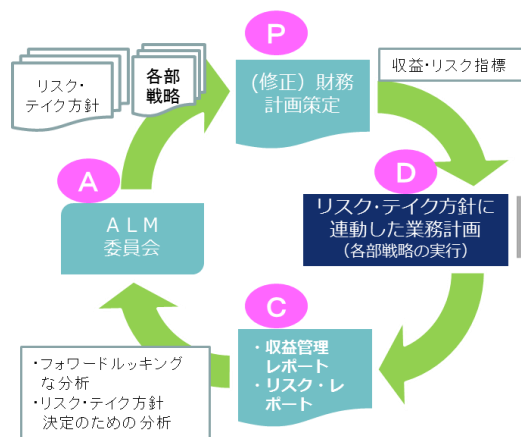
P

（修正）財務計画策定

収益・リスク指標

リスク・テイク方針

各部戦略

A

ALM委員会

D

リスク・テイク方針に連動した業務計画
（各部戦略の実行）

C

・収益管理レポート
・リスク・レポート

・フォワードルッキングな分析
・リスク・テイク方針決定のための分析